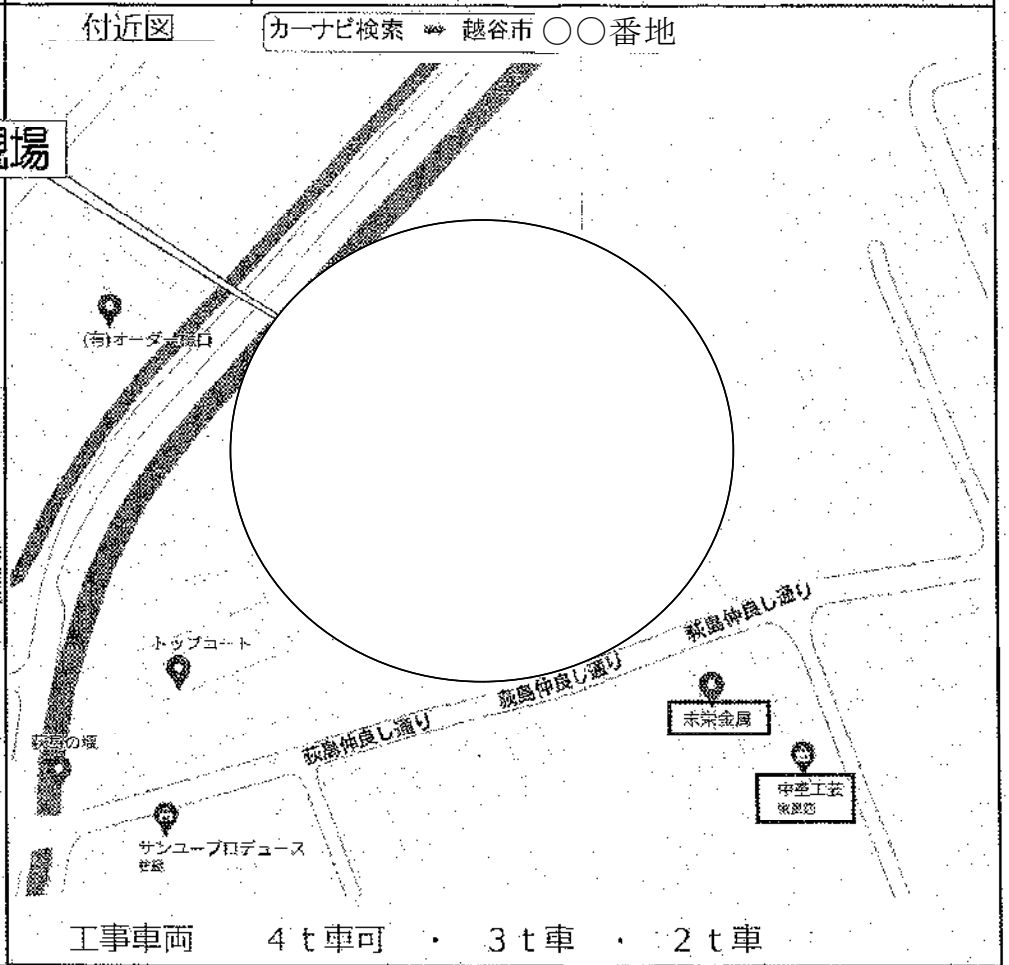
付近図

カーナビ検索 ⇝ 越谷市〇〇番地

現場

(有)オーダー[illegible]

トップコート

荻島仲良し通り

荻島仲良し通り

荻島仲良し通り

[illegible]の榎

未来金属

中央工芸
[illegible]

サンユープロデュース
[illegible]

工事車両　4t車可　・　3t車　・　2t車